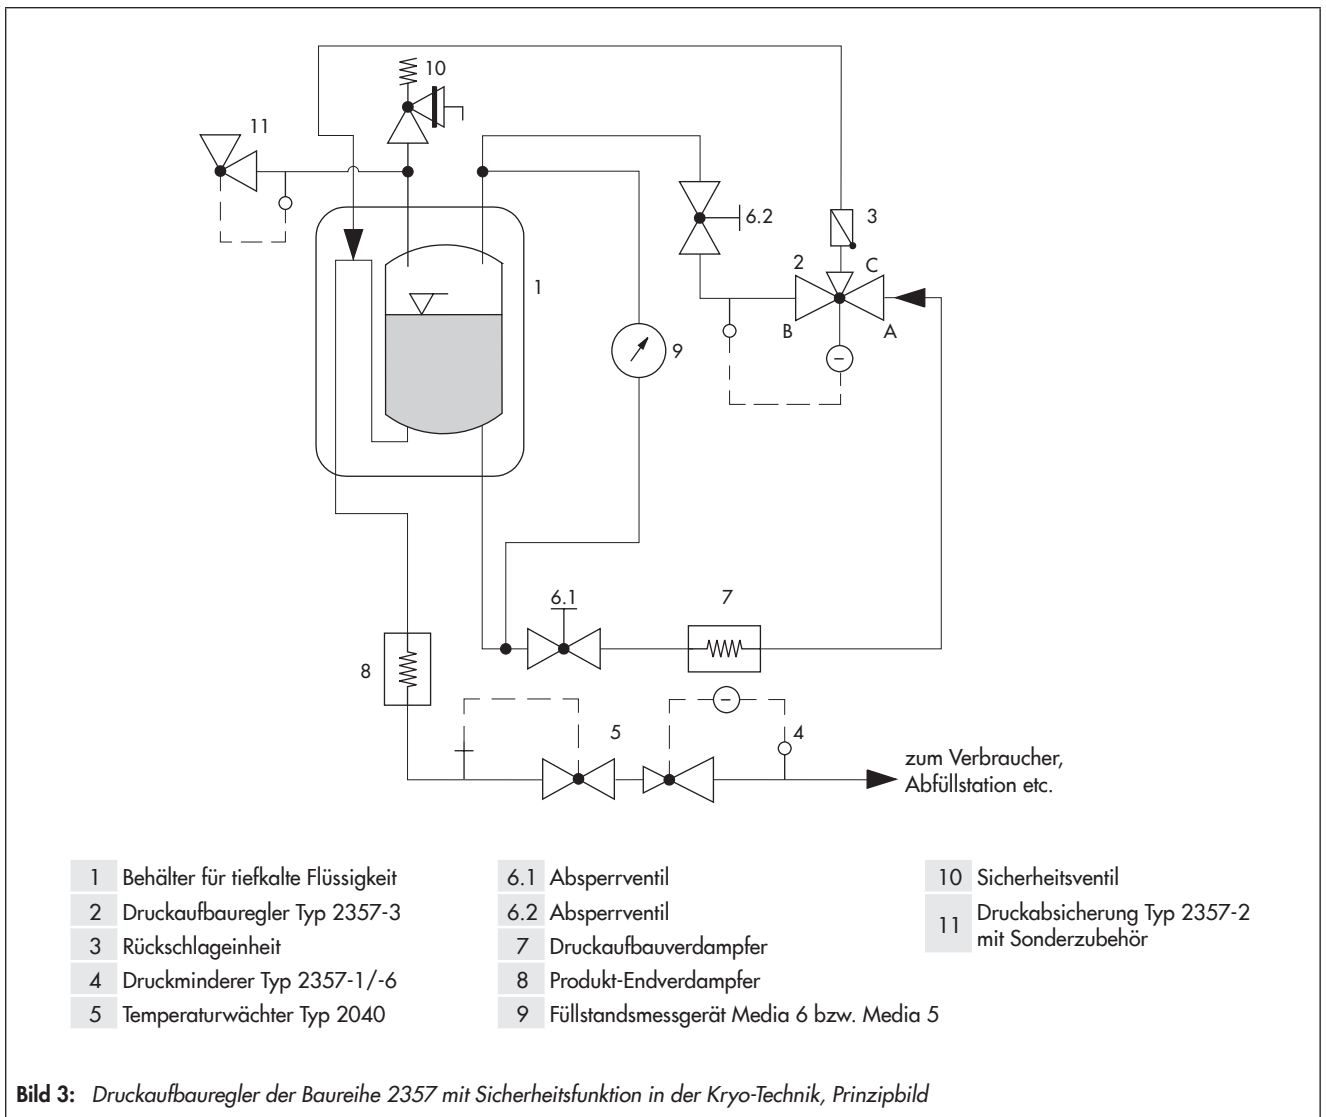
10
11
6.2
3
1
2
C
B
A
9
6.1
7
8
5
4
zum Verbraucher, Abfüllstation etc.

1 Behälter für tiefkalte Flüssigkeit
2 Druckaufbauregler Typ 2357-3
3 Rückschlageinheit
4 Druckminderer Typ 2357-1/-6
5 Temperaturwächter Typ 2040

6.1 Absperrventil
6.2 Absperrventil
7 Druckaufbauverdampfer
8 Produkt-Endverdampfer
9 Füllstandsmessgerät Media 6 bzw. Media 5

10 Sicherheitsventil
11 Druckabsicherung Typ 2357-2 mit Sonderzubehör

Bild 3: Druckaufbauregler der Baureihe 2357 mit Sicherheitsfunktion in der Kryo-Technik, Prinzipbild